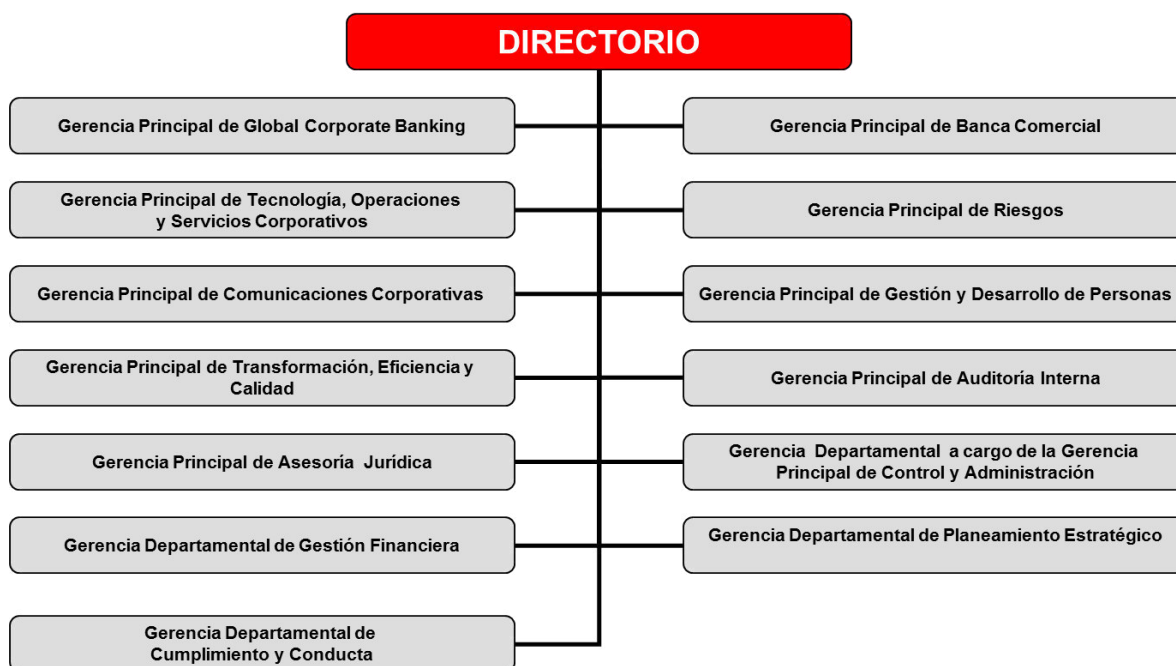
DIRECTORIO

Gerencia Principal de Global Corporate Banking

Gerencia Principal de Banca Comercial

Gerencia Principal de Tecnología, Operaciones y Servicios Corporativos

Gerencia Principal de Riesgos

Gerencia Principal de Comunicaciones Corporativas

Gerencia Principal de Gestión y Desarrollo de Personas

Gerencia Principal de Transformación, Eficiencia y Calidad

Gerencia Principal de Auditoría Interna

Gerencia Principal de Asesoría Jurídica

Gerencia Departamental a cargo de la Gerencia Principal de Control y Administración

Gerencia Departamental de Gestión Financiera

Gerencia Departamental de Planeamiento Estratégico

Gerencia Departamental de Cumplimiento y Conducta